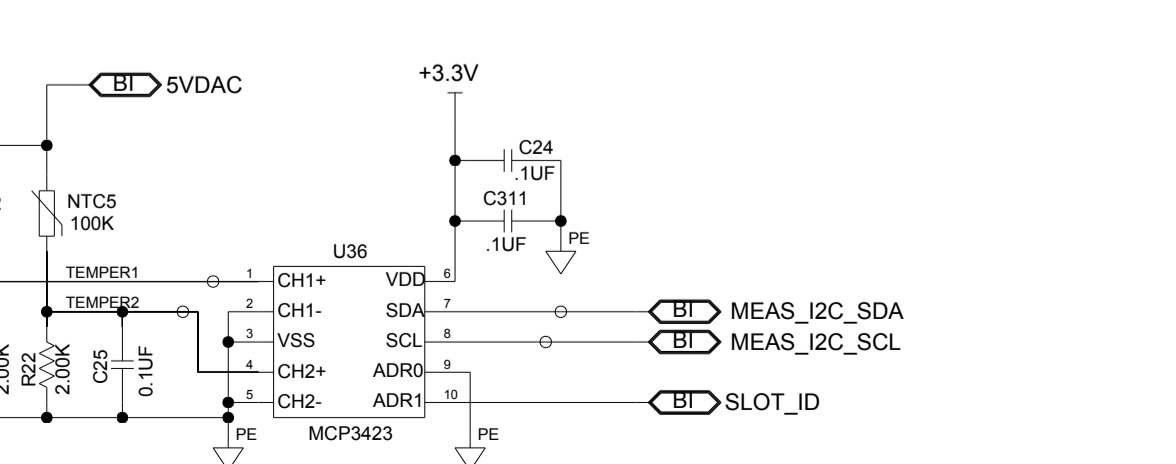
BI 5VDAC
+3.3V
C24
.1UF
C311
.1UF
PE
NTC5
100K
U36
TEMPER1
TEMPER2
1 CH1+
2 CH1-
3 VSS
4 CH2+
5 CH2-
VDD 6
SDA 7
SCL 8
ADR0 9
ADR1 10
MCP3423
BI MEAS_I2C_SDA
BI MEAS_I2C_SCL
BI SLOT_ID
R22
2.00K
2.00K
C25
0.1UF
PE
PE